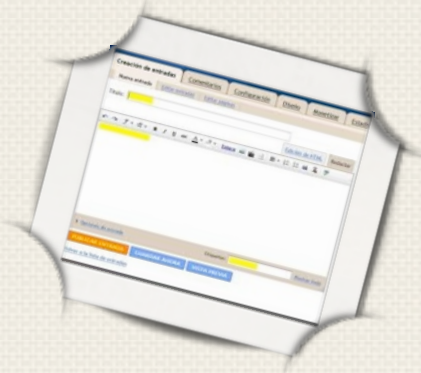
Creación de entradas
Comentarios
Configuración
Diseño
Monetizar
Estadí

Nueva entrada
Editar entradas
Editar páginas

Título:

Edición de HTML
Redactar

Vínculo

► Opciones de entrada

PUBLICAR ENTRADA
GUARDAR AHORA
VISTA PREVIA

Etiquetas:

Volver a la lista de entradas

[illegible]